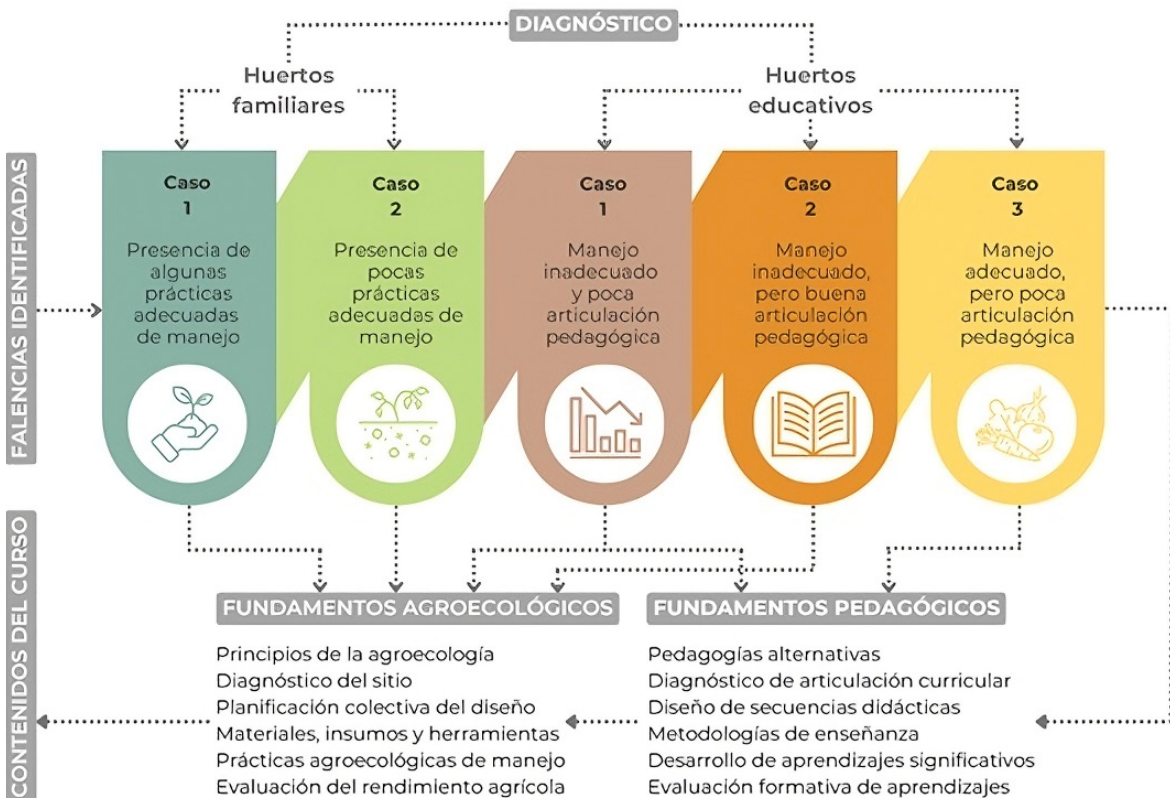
DIAGNÓSTICO

Huertos familiares

Huertos educativos

FALENCIAS IDENTIFICADAS

Caso 1
Presencia de algunas prácticas adecuadas de manejo

Caso 2
Presencia de pocas prácticas adecuadas de manejo

Caso 1
Manejo inadecuado y poca articulación pedagógica

Caso 2
Manejo inadecuado, pero buena articulación pedagógica

Caso 3
Manejo adecuado, pero poca articulación pedagógica

CONTENIDOS DEL CURSO

FUNDAMENTOS AGROECOLÓGICOS

Principios de la agroecología
Diagnóstico del sitio
Planificación colectiva del diseño
Materiales, insumos y herramientas
Prácticas agroecológicas de manejo
Evaluación del rendimiento agrícola

FUNDAMENTOS PEDAGÓGICOS

Pedagogías alternativas
Diagnóstico de articulación curricular
Diseño de secuencias didácticas
Metodologías de enseñanza
Desarrollo de aprendizajes significativos
Evaluación formativa de aprendizajes